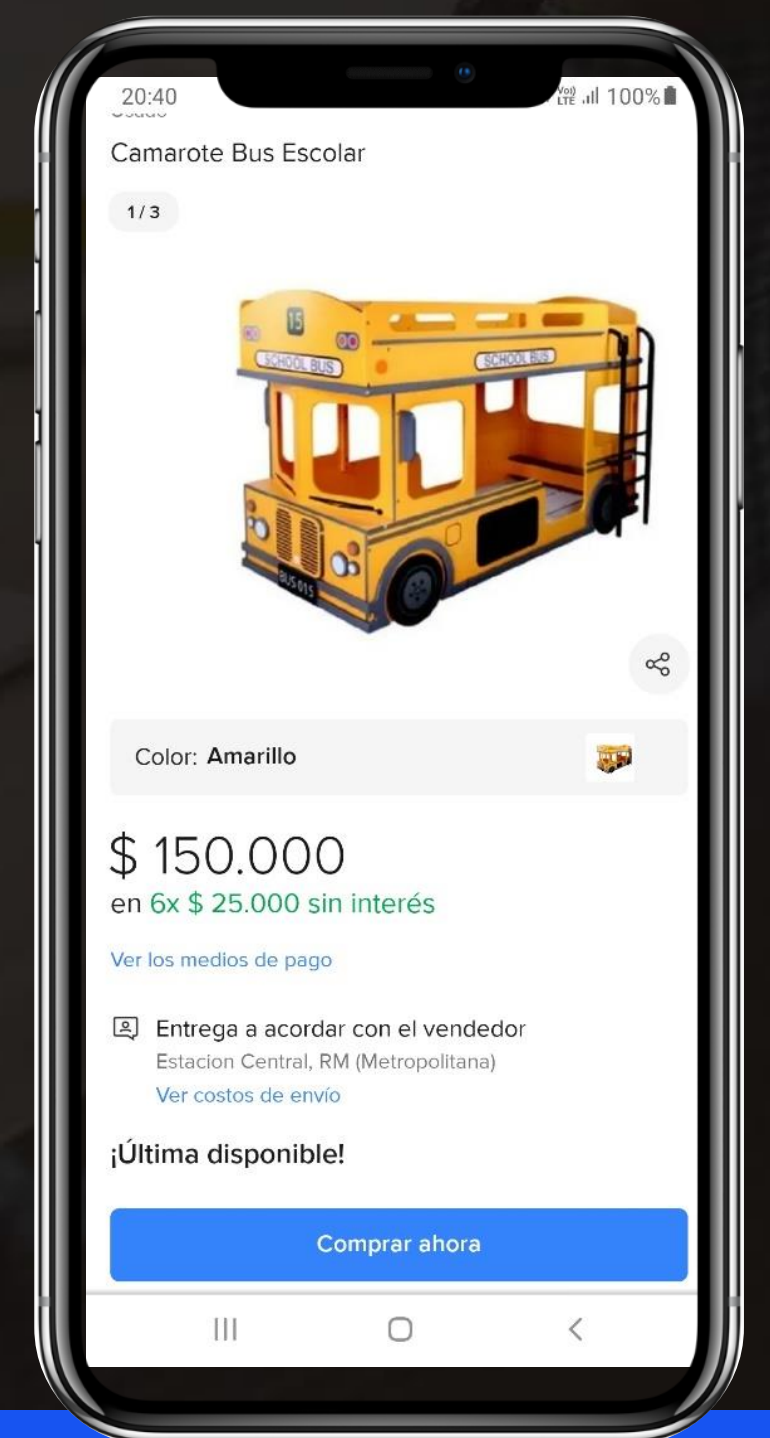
20:40

Vo) LTE 100%

Usado

Camarote Bus Escolar

1 / 3

15

SCHOOL BUS

SCHOOL BUS

BUS 015

Color: Amarillo

$ 150.000

en 6x $ 25.000 sin interés

Ver los medios de pago

Entrega a acordar con el vendedor

Estacion Central, RM (Metropolitana)

Ver costos de envío

¡Última disponible!

Comprar ahora